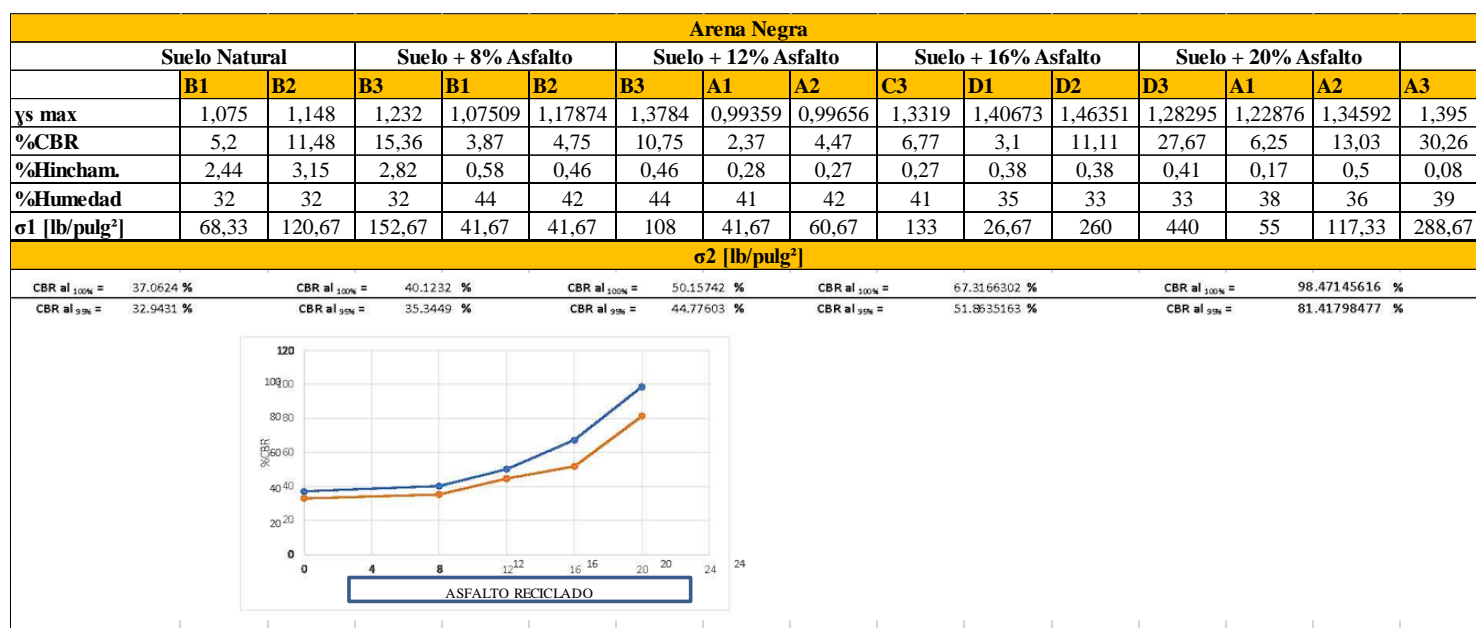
| Arena Negra | | | | | | | | | | | | | | | |
|---|---|---|---|---|---|---|---|---|---|---|---|---|---|---|---|
| | Suelo Natural | | Suelo + 8% Asfalto | | | Suelo + 12% Asfalto | | | Suelo + 16% Asfalto | | | Suelo + 20% Asfalto | | | |
| | B1 | B2 | B3 | B1 | B2 | B3 | A1 | A2 | C3 | D1 | D2 | D3 | A1 | A2 | A3 |
| ɣs max | 1,075 | 1,148 | 1,232 | 1,07509 | 1,17874 | 1,3784 | 0,99359 | 0,99656 | 1,3319 | 1,40673 | 1,46351 | 1,28295 | 1,22876 | 1,34592 | 1,395 |
| %CBR | 5,2 | 11,48 | 15,36 | 3,87 | 4,75 | 10,75 | 2,37 | 4,47 | 6,77 | 3,1 | 11,11 | 27,67 | 6,25 | 13,03 | 30,26 |
| %Hincham. | 2,44 | 3,15 | 2,82 | 0,58 | 0,46 | 0,46 | 0,28 | 0,27 | 0,27 | 0,38 | 0,38 | 0,41 | 0,17 | 0,5 | 0,08 |
| %Humedad | 32 | 32 | 32 | 44 | 42 | 44 | 41 | 42 | 41 | 35 | 33 | 33 | 38 | 36 | 39 |
| σ1 [lb/pulg²] | 68,33 | 120,67 | 152,67 | 41,67 | 41,67 | 108 | 41,67 | 60,67 | 133 | 26,67 | 260 | 440 | 55 | 117,33 | 288,67 |

σ2 [lb/pulg²]

CBR al $_{100\%}$ = 37.0624 % CBR al $_{100\%}$ = 40.1232 % CBR al $_{100\%}$ = 50.15742 % CBR al $_{100\%}$ = 67.3166302 % CBR al $_{100\%}$ = 98.47145616 %
CBR al $_{95\%}$ = 32.9431 % CBR al $_{95\%}$ = 35.3449 % CBR al $_{95\%}$ = 44.77603 % CBR al $_{95\%}$ = 51.8635163 % CBR al $_{95\%}$ = 81.41798477 %

120
100 100
80 80
60 60
40 40
20 20
0
%CBR
0 4 8 12 12 16 16 20 20 24 24
ASFALTO RECICLADO